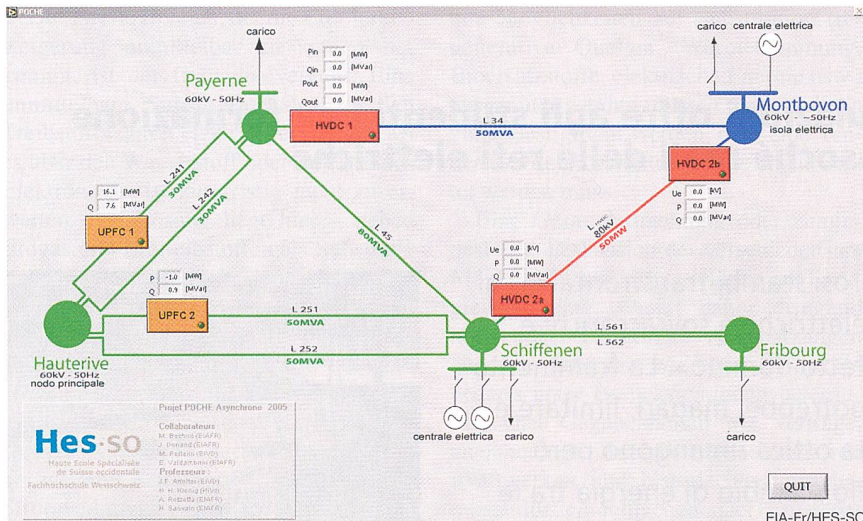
POCHE

carico

Payerne
60kV - 50Hz

Pin 0.0 [MW]
Qin 0.0 [MVar]
Pout 0.0 [MW]
Qout 0.0 [MVar]

HVDC 1

L 34
50MVA

carico centrale elettrica

Montbovon
60kV - ~50Hz
isola elettrica

HVDC 2b

Ue 0.0 [kV]
P 0.0 [MW]
Q 0.0 [MVar]

L 241
30MVA

L 242
30MVA

P 16.1 [MW]
Q 7.6 [MVar]

UPFC 1

L 45
80MVA

L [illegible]
80kV
50MW

Ue 0.0 [kV]
P 0.0 [MW]
Q 0.0 [MVar]

HVDC 2a

P -1.0 [MW]
Q 0.9 [MVar]

UPFC 2

L 251
50MVA

L 252
50MVA

L 561
L 562

Hauterive
60kV - 50Hz
nodo principale

Schiffenen
60kV - 50Hz

Fribourg
60kV - 50Hz

centrale elettrica carico

carico

Projet POCHE Asynchrone 2005
Collaborateurs
M. Bethaz (EIAFR)
J. Renard (EIAFR)
M. Pellaton (EIVD)
E. Valdarrama (EIAFR)
Professeurs
J.F. Affolter (EIVD)
H. H. Hennig (HIVA)
A. Rebetez (EIAFR)
H. Sauvain (EIAFR)

Hes·so
Haute Ecole Spécialisée de Suisse occidentale
Fachhochschule Westschweiz

QUIT

EIA-Fr/HES-SO